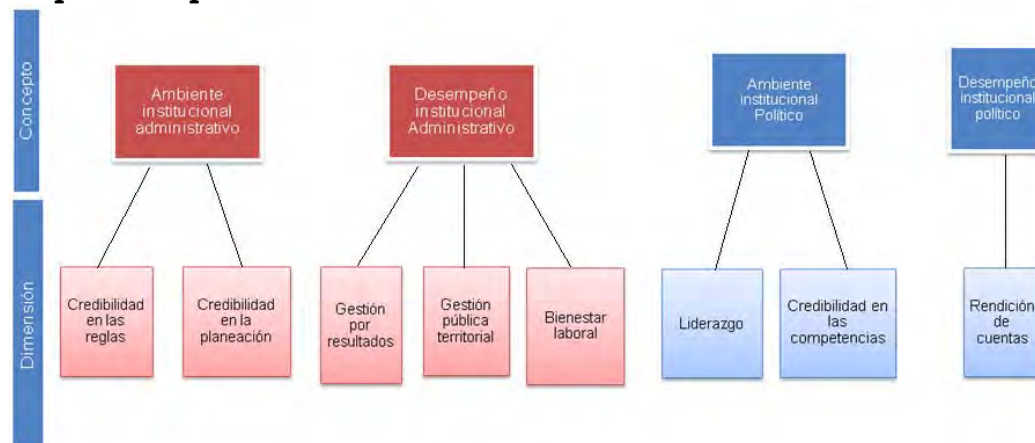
Concepto

Dimensión

Ambiente institucional administrativo

Desempeño institucional Administrativo

Ambiente institucional Político

Desempeño institucional político

Credibilidad en las reglas

Credibilidad en la planeación

Gestión por resultados

Gestión pública territorial

Bienestar laboral

Liderazgo

Credibilidad en las competencias

Rendición de cuentas